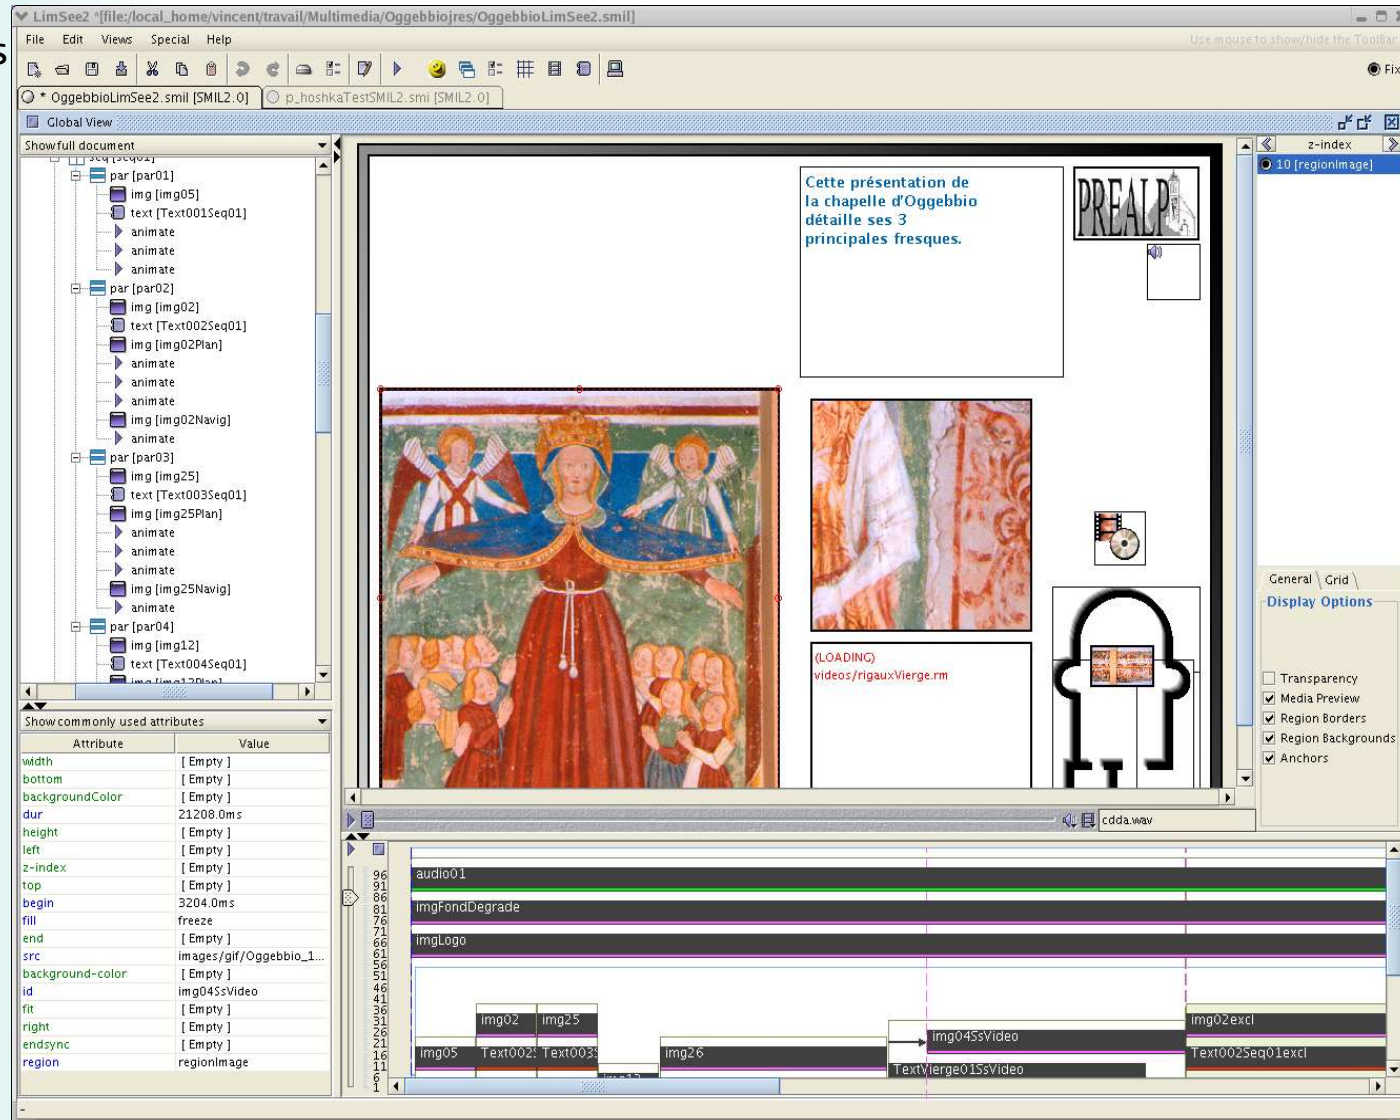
LimSee2 *[file:/local_home/vincent/travail/Multimedia/Oggebbiojres/OggebbioLimSee2.smil]

File Edit Views Special Help

Use mouse to show/hide the ToolBar

Fix

* OggebbioLimSee2.smil [SMIL2.0] p_hoshkaTestSMIL2.smi [SMIL2.0]

Global View

Show full document

seq [seq01]
par [par01]
img [img05]
text [Text001Seq01]
animate
animate
animate
par [par02]
img [img02]
text [Text002Seq01]
img [img02Plan]
animate
animate
animate
img [img02Navig]
animate
par [par03]
img [img25]
text [Text003Seq01]
img [img25Plan]
animate
animate
animate
img [img25Navig]
animate
par [par04]
img [img12]
text [Text004Seq01]
img [img12Plan]

Show commonly used attributes

| Attribute | Value |
|---|---|
| width | [ Empty ] |
| bottom | [ Empty ] |
| backgroundColor | [ Empty ] |
| dur | 21208.0ms |
| height | [ Empty ] |
| left | [ Empty ] |
| z-index | [ Empty ] |
| top | [ Empty ] |
| begin | 3204.0ms |
| fill | freeze |
| end | [ Empty ] |
| src | images/gif/Oggebbio_1... |
| background-color | [ Empty ] |
| id | img04SsVideo |
| fit | [ Empty ] |
| right | [ Empty ] |
| endsync | [ Empty ] |
| region | regionImage |

Cette présentation de la chapelle d'Oggebbio détaille ses 3 principales fresques.

PREALP

(LOADING)
videos/rigauxVierge.rm

z-index
10 [regionImage]

General Grid
Display Options
Transparency
Media Preview
Region Borders
Region Backgrounds
Anchors

cdda.wav

audio01
imgFondDegrade
imgLogo
img02 img25
img05 Text002 Text003
img26
img04SsVideo
TextVierge01SsVideo
img02excl
Text002Seq01excl

96 91 86 81 76 71 66 61 56 51 46 41 36 31 26 21 16 11 6 1